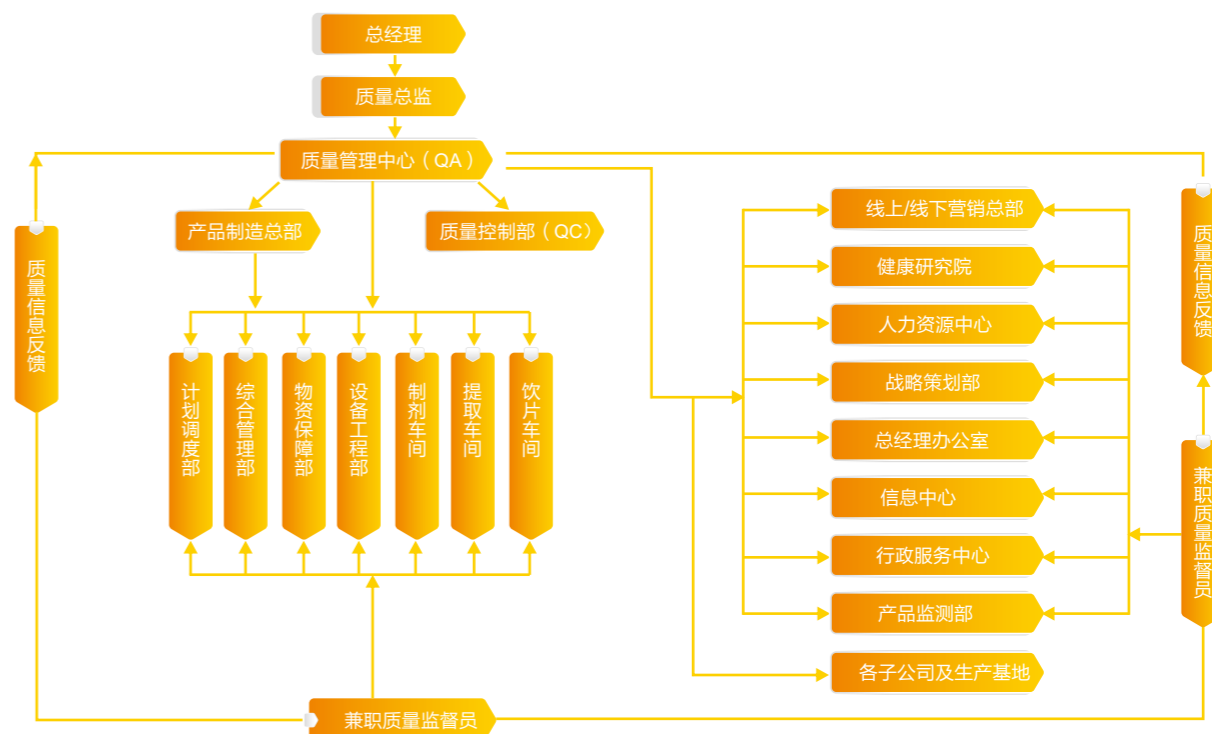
总经理

质量总监

质量管理中心（QA）

质量信息反馈

产品制造总部

质量控制部（QC）

计划调度部

综合管理部

物资保障部

设备工程部

制剂车间

提取车间

饮片车间

线上/线下营销总部

健康研究院

人力资源中心

战略策划部

总经理办公室

信息中心

行政服务中心

产品监测部

各子公司及生产基地

质量信息反馈

兼职质量监督员

兼职质量监督员